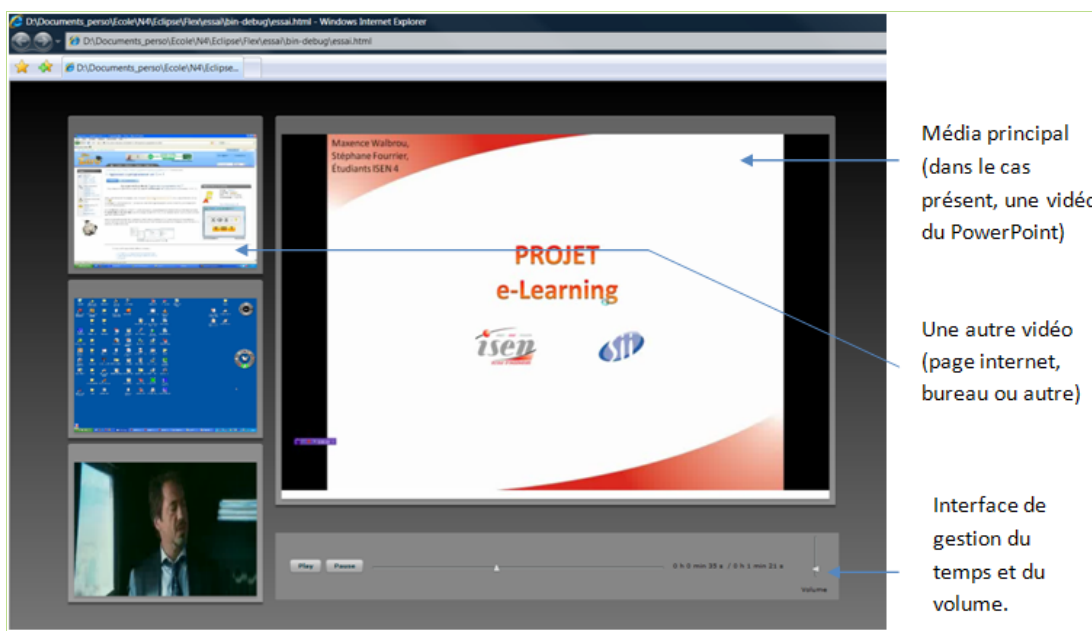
D:\Documents_perso\Ecole\N4\Eclipse\Flex\essai\bin-debug\essai.html - Windows Internet Explorer

D:\Documents_perso\Ecole\N4\Eclipse\Flex\essai\bin-debug\essai.html

D:\Documents_perso\Ecole\N4\Eclipse...

Maxence Walbrou, Stéphane Fourrier, Étudiants ISEN 4

PROJET e-Learning

isen

Play Pause

0 h 0 min 35 s / 0 h 1 min 21 s

Volume

Média principal (dans le cas présent, une vidéo du PowerPoint)

Une autre vidéo (page internet, bureau ou autre)

Interface de gestion du temps et du volume.